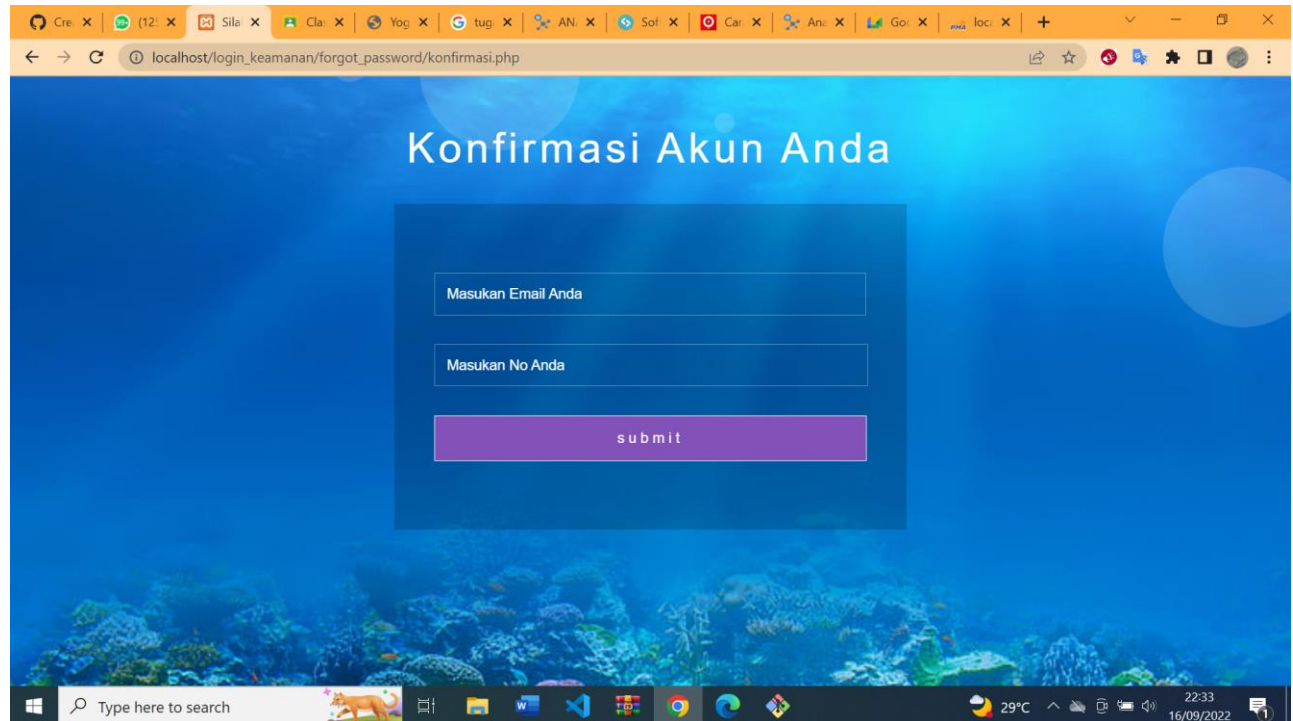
Cre | (12 | Sila | Cla | Yog | tug | AN | Sof | Car | Ana | Goo | loca

localhost/login_keamanan/forgot_password/konfirmasi.php

Konfirmasi Akun Anda

Masukan Email Anda

Masukan No Anda

submit

Type here to search

29°C

22:33
16/09/2022